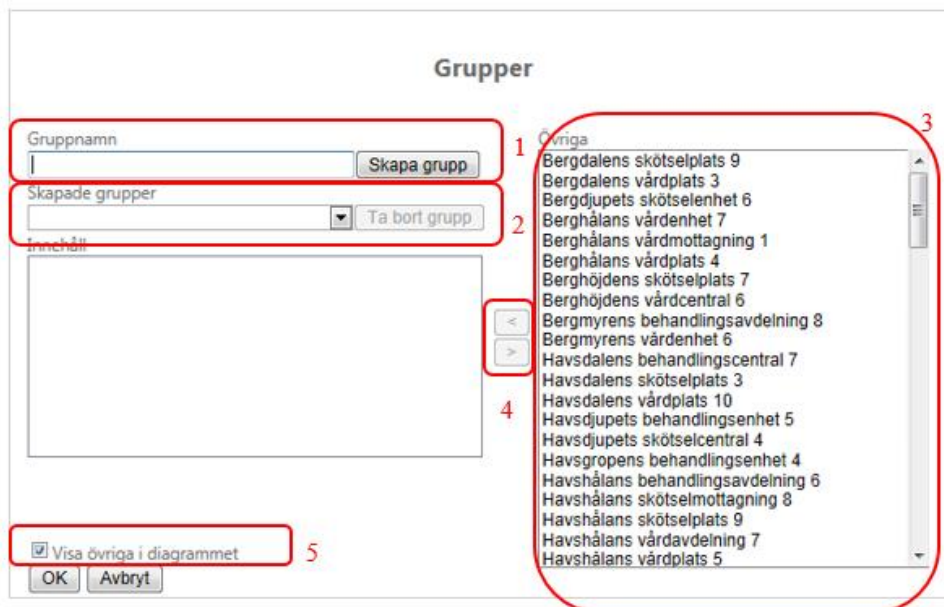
Grupper

Gruppnamn

Skapa grupp

1

Skapade grupper

Ta bort grupp

2

Innehåll

Övriga

3

Bergdalens skötselplats 9
Bergdalens vårdplats 3
Bergdjupets skötselenhet 6
Berghålans vårdenhet 7
Berghålans vårdmottagning 1
Berghålans vårdplats 4
Berghöjdens skötselplats 7
Berghöjdens vårdcentral 6
Bergmyrens behandlingsavdelning 8
Bergmyrens vårdenhet 6
Havsdalens behandlingscentral 7
Havsdalens skötselplats 3
Havsdalens vårdplats 10
Havsdjupets behandlingsenhet 5
Havsdjupets skötselcentral 4
Havsgropens behandlingsenhet 4
Havshålans behandlingsavdelning 6
Havshålans skötselmottagning 8
Havshålans skötselplats 9
Havshålans vårdavdelning 7
Havshålans vårdplats 5

<
>

4

Visa övriga i diagrammet

5

OK
Avbryt